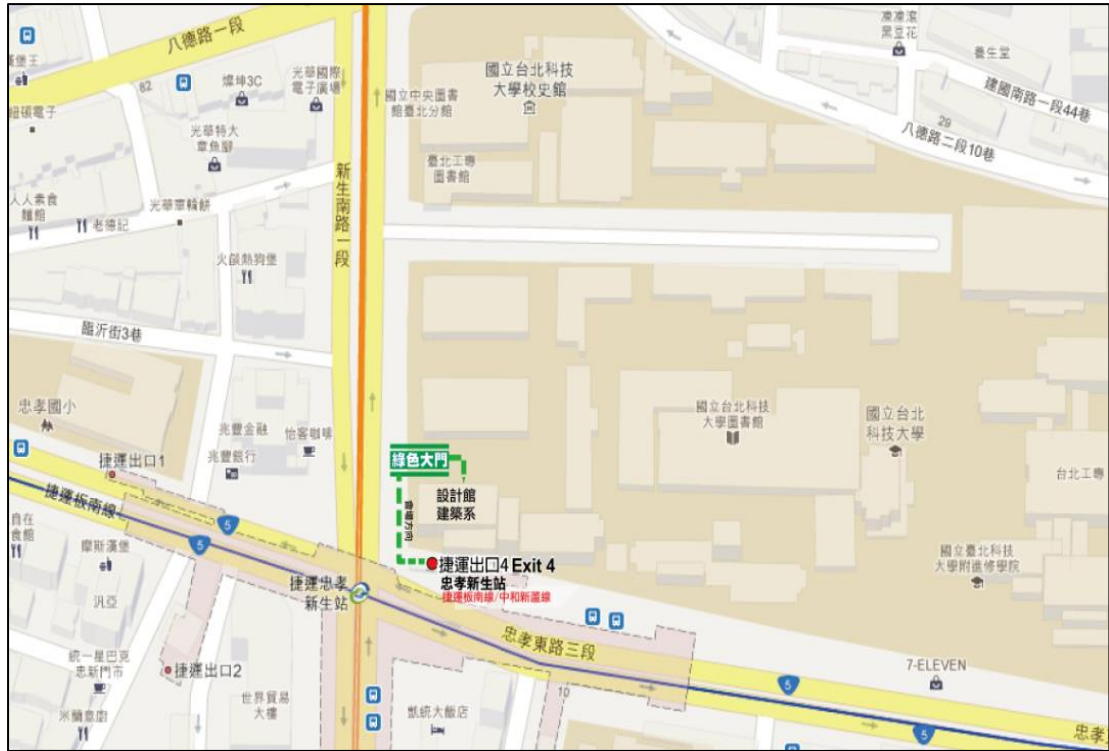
八德路一段
82
燦坤3C
光華國際電子廣場
國立中央圖書館臺北分館
國立台北科技大學校史館
濃濃濃黑豆花
養生堂
建國南路一段44巷
29
八德路二段10巷
光華特大章魚腳
臺北工專圖書館
新生南路一段
人人素食麵館
老德記
光華章糖餅
火鍋熱狗堡
臨沂街3巷
忠孝國小
兆豐金融
兆豐銀行
怡客咖啡
國立台北科技大學圖書館
國立台北科技大學
台北工專
捷運出口1
綠色大門
捷運板南線
5
設計館
建築系
步行方向
自在食館
摩斯漢堡
汎亞
捷運出口4 Exit 4
忠孝新生站
捷運板南線/中和新蘆線
捷運忠孝新生站
國立臺北科技大學附進修學院
忠孝東路三段
統一星巴克忠新門市
米蘭意廚
捷運出口2
世界貿易大樓
凱統大飯店
10
7-ELEVEN
5
5
忠